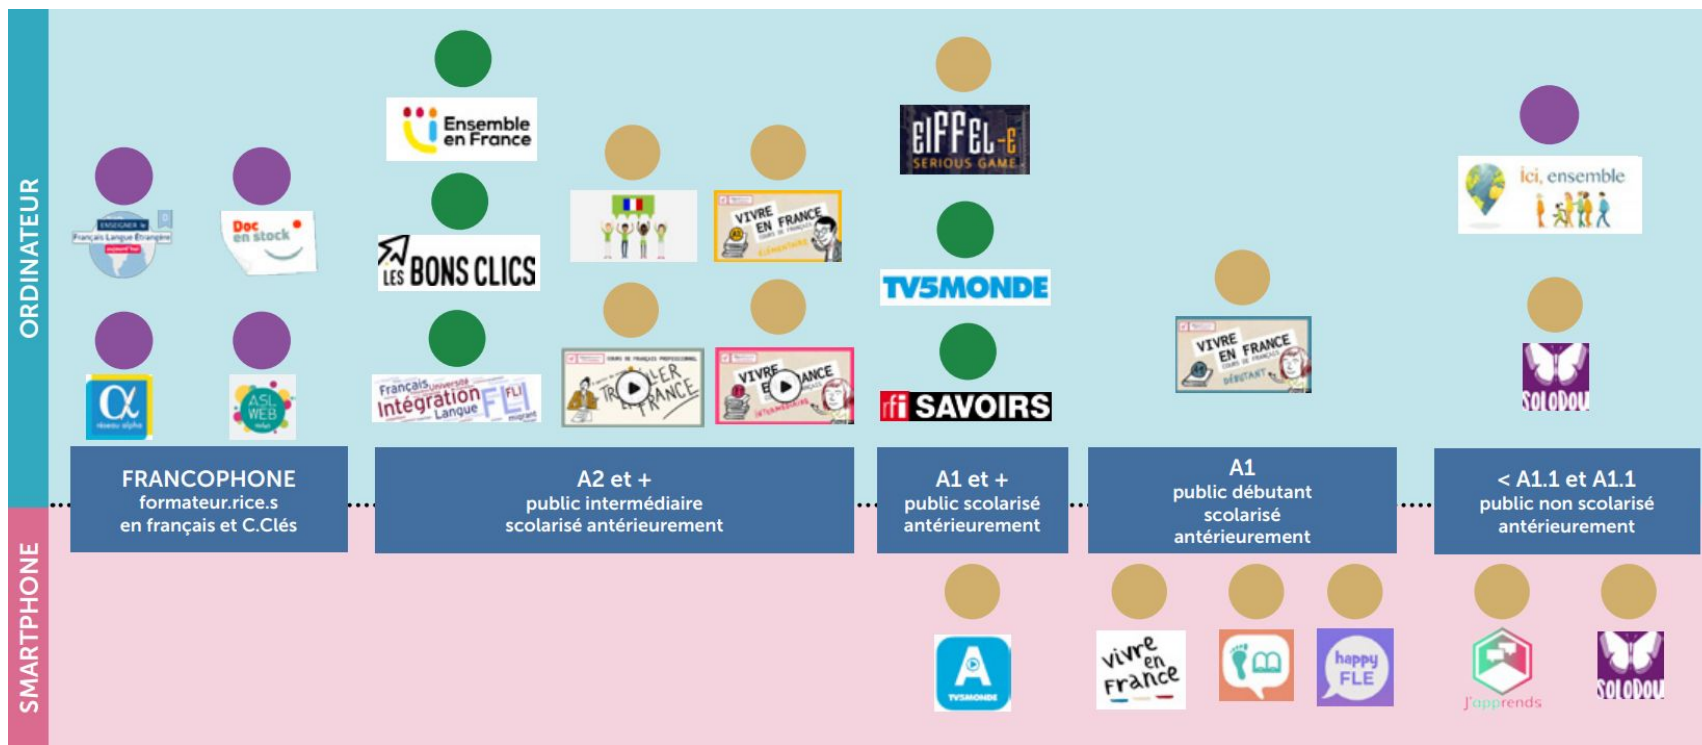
ORDINATEUR

SMARTPHONE

ENSEIGNER le Français Langue Étrangère

Doc en stock

α réseau alpha

ASL WEB

Ensemble en France

LES BONS CLICS

Français Université Intégration Langue FLI FLI migrant

VIVRE EN FRANCE ÉLÉMENTAIRE

TRAVAILLER EN FRANCE

VIVRE EN FRANCE INTERMÉDIAIRE

EIFFEL-E SERIOUS GAME

TV5MONDE

rfi SAVOIRS

VIVRE EN FRANCE DÉBUTANT

Ici, ensemble

SOLODOU

FRANCOPHONE
formateur.rice.s
en français et C.Clés

A2 et +
public intermédiaire
scolarisé antérieurement

A1 et +
public scolarisé
antérieurement

A1
public débutant
scolarisé
antérieurement

< A1.1 et A1.1
public non scolarisé
antérieurement

TV5MONDE

vivre en France

happy FLE

J'apprends

SOLODOU